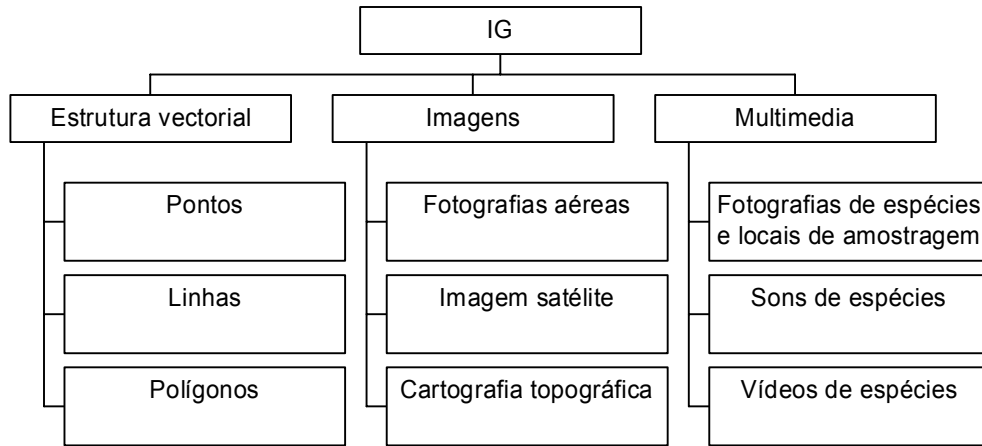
IG

Estrutura vectorial

Pontos

Linhas

Polígonos

Imagens

Fotografias aéreas

Imagem satélite

Cartografia topográfica

Multimedia

Fotografias de espécies e locais de amostragem

Sons de espécies

Vídeos de espécies